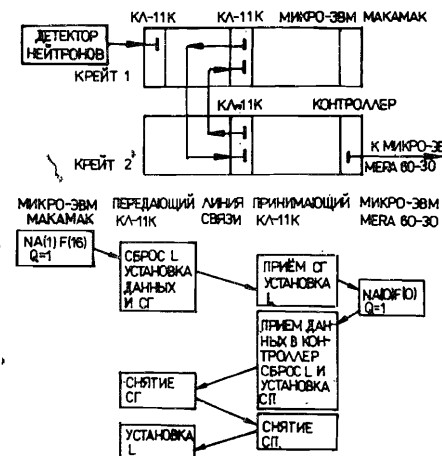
ДЕТЕКТОР НЕЙТРОНОВ

КЛ-11К

КЛ-11К

МИКРО-ЭВМ МАКАМАК

КРЕЙТ 1

КЛ-11К

КОНТРОЛЛЕР

К МИКРО-ЭВ

MERA 60-30

КРЕЙТ 2

МИКРО-ЭВМ МАКАМАК

ПЕРЕДАЮЩИЙ КЛ-11К

ЛИНИЯ СВЯЗИ

ПРИНИМАЮЩИЙ КЛ-11К

МИКРО-ЭВМ MERA 60-30

NA(1) F(16) Q=1

СБРОС L УСТАНОВКА ДАННЫХ И СГ

ПРИЁМ СГ УСТАНОВКА L

NA(I)F(O) Q=1

ПРИЕМ ДАННЫХ В КОНТРОЛЛЕР СБРОС L И УСТАНОВКА СП

СНЯТИЕ СГ

СНЯТИЕ СП.

УСТАНОВКА L